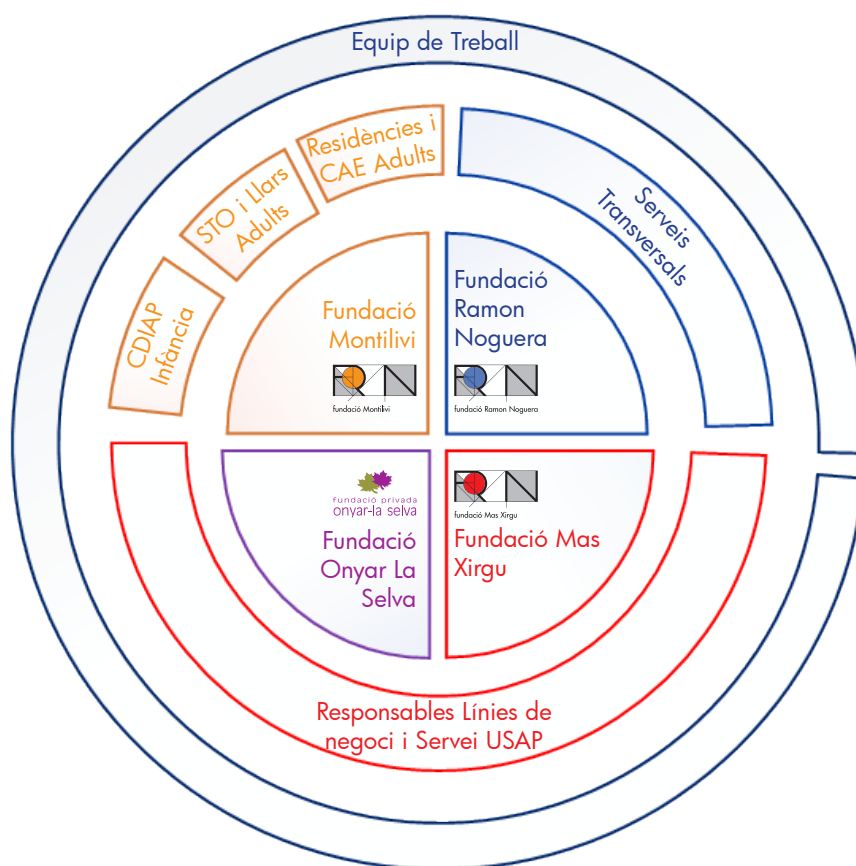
Equip de Treball

Residències i CAE Adults

STO i Llars Adults

CDIAP Infància

Serveis Transversals

Fundació Montilivi

fundació Montilivi

Fundació Ramon Noguera

fundació Ramon Noguera

fundació privada onyar-la selva

Fundació Onyar La Selva

fundació Mas Xirgu

Fundació Mas Xirgu

Responsables Línies de negoci i Servei USAP